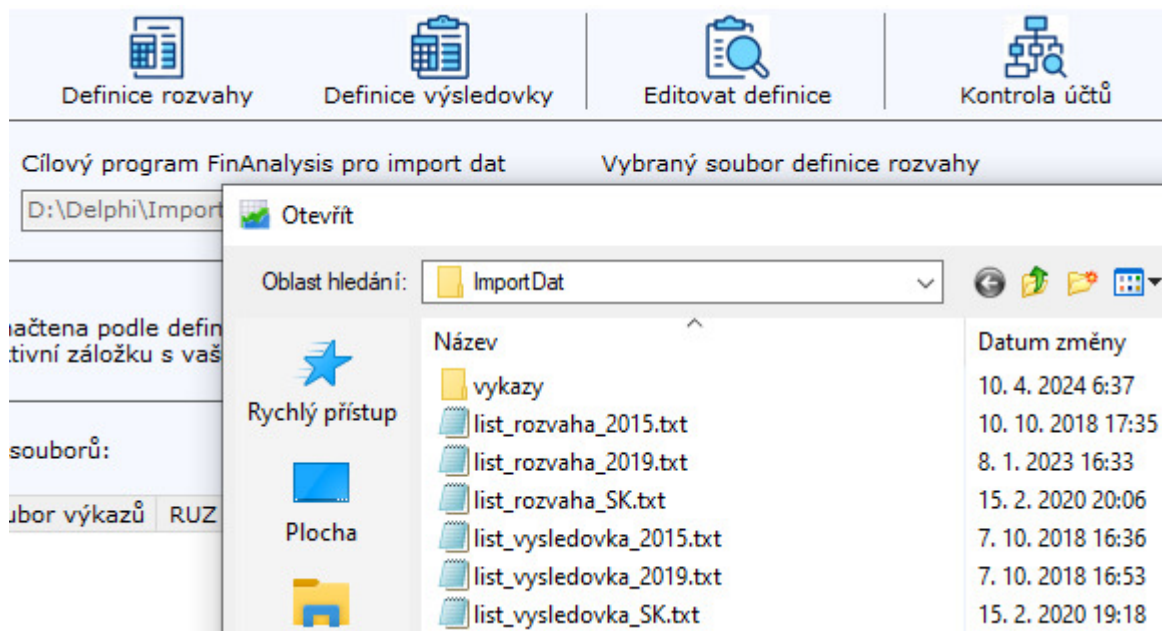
Definice rozvahy
Definice výsledovky
Editovat definice
Kontrola účtů

Cílový program FinAnalysis pro import dat
Vybraný soubor definice rozvahy

D:\Delphi\Import

načtena podle defin
tivní záložku s vaš

souborů:

ubor výkazů | RUZ

Otevřít

Oblast hledání: ImportDat

Rychlý přístup
Plocha

| Název | Datum změny |
|---|---|
| vykazy | 10. 4. 2024 6:37 |
| list_rozvaha_2015.txt | 10. 10. 2018 17:35 |
| list_rozvaha_2019.txt | 8. 1. 2023 16:33 |
| list_rozvaha_SK.txt | 15. 2. 2020 20:06 |
| list_vysledovka_2015.txt | 7. 10. 2018 16:36 |
| list_vysledovka_2019.txt | 7. 10. 2018 16:53 |
| list_vysledovka_SK.txt | 15. 2. 2020 19:18 |